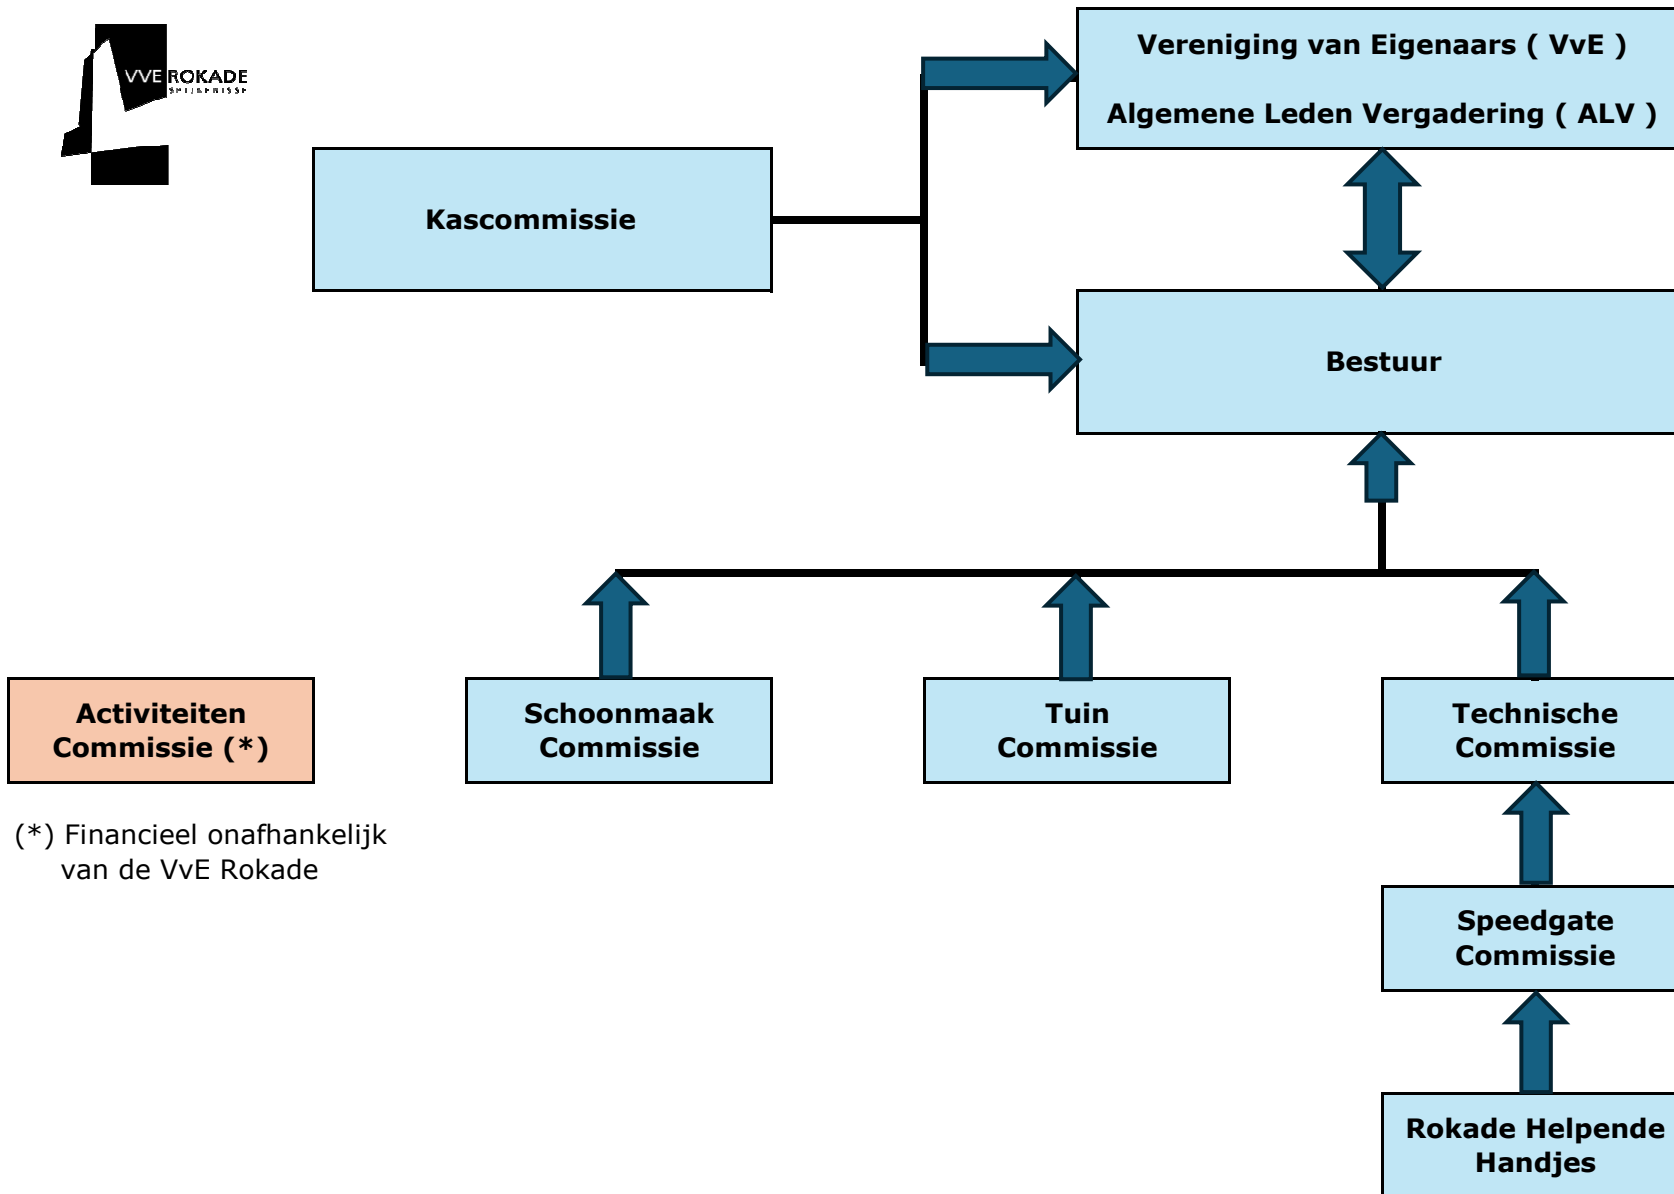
VVE ROKADE
SPIJKENISSE

Vereniging van Eigenaars ( VvE )

Algemene Leden Vergadering ( ALV )

Kascommissie

Bestuur

Activiteiten Commissie (*)

Schoonmaak Commissie

Tuin Commissie

Technische Commissie

(*) Financieel onafhankelijk van de VvE Rokade

Speedgate Commissie

Rokade Helpende Handjes